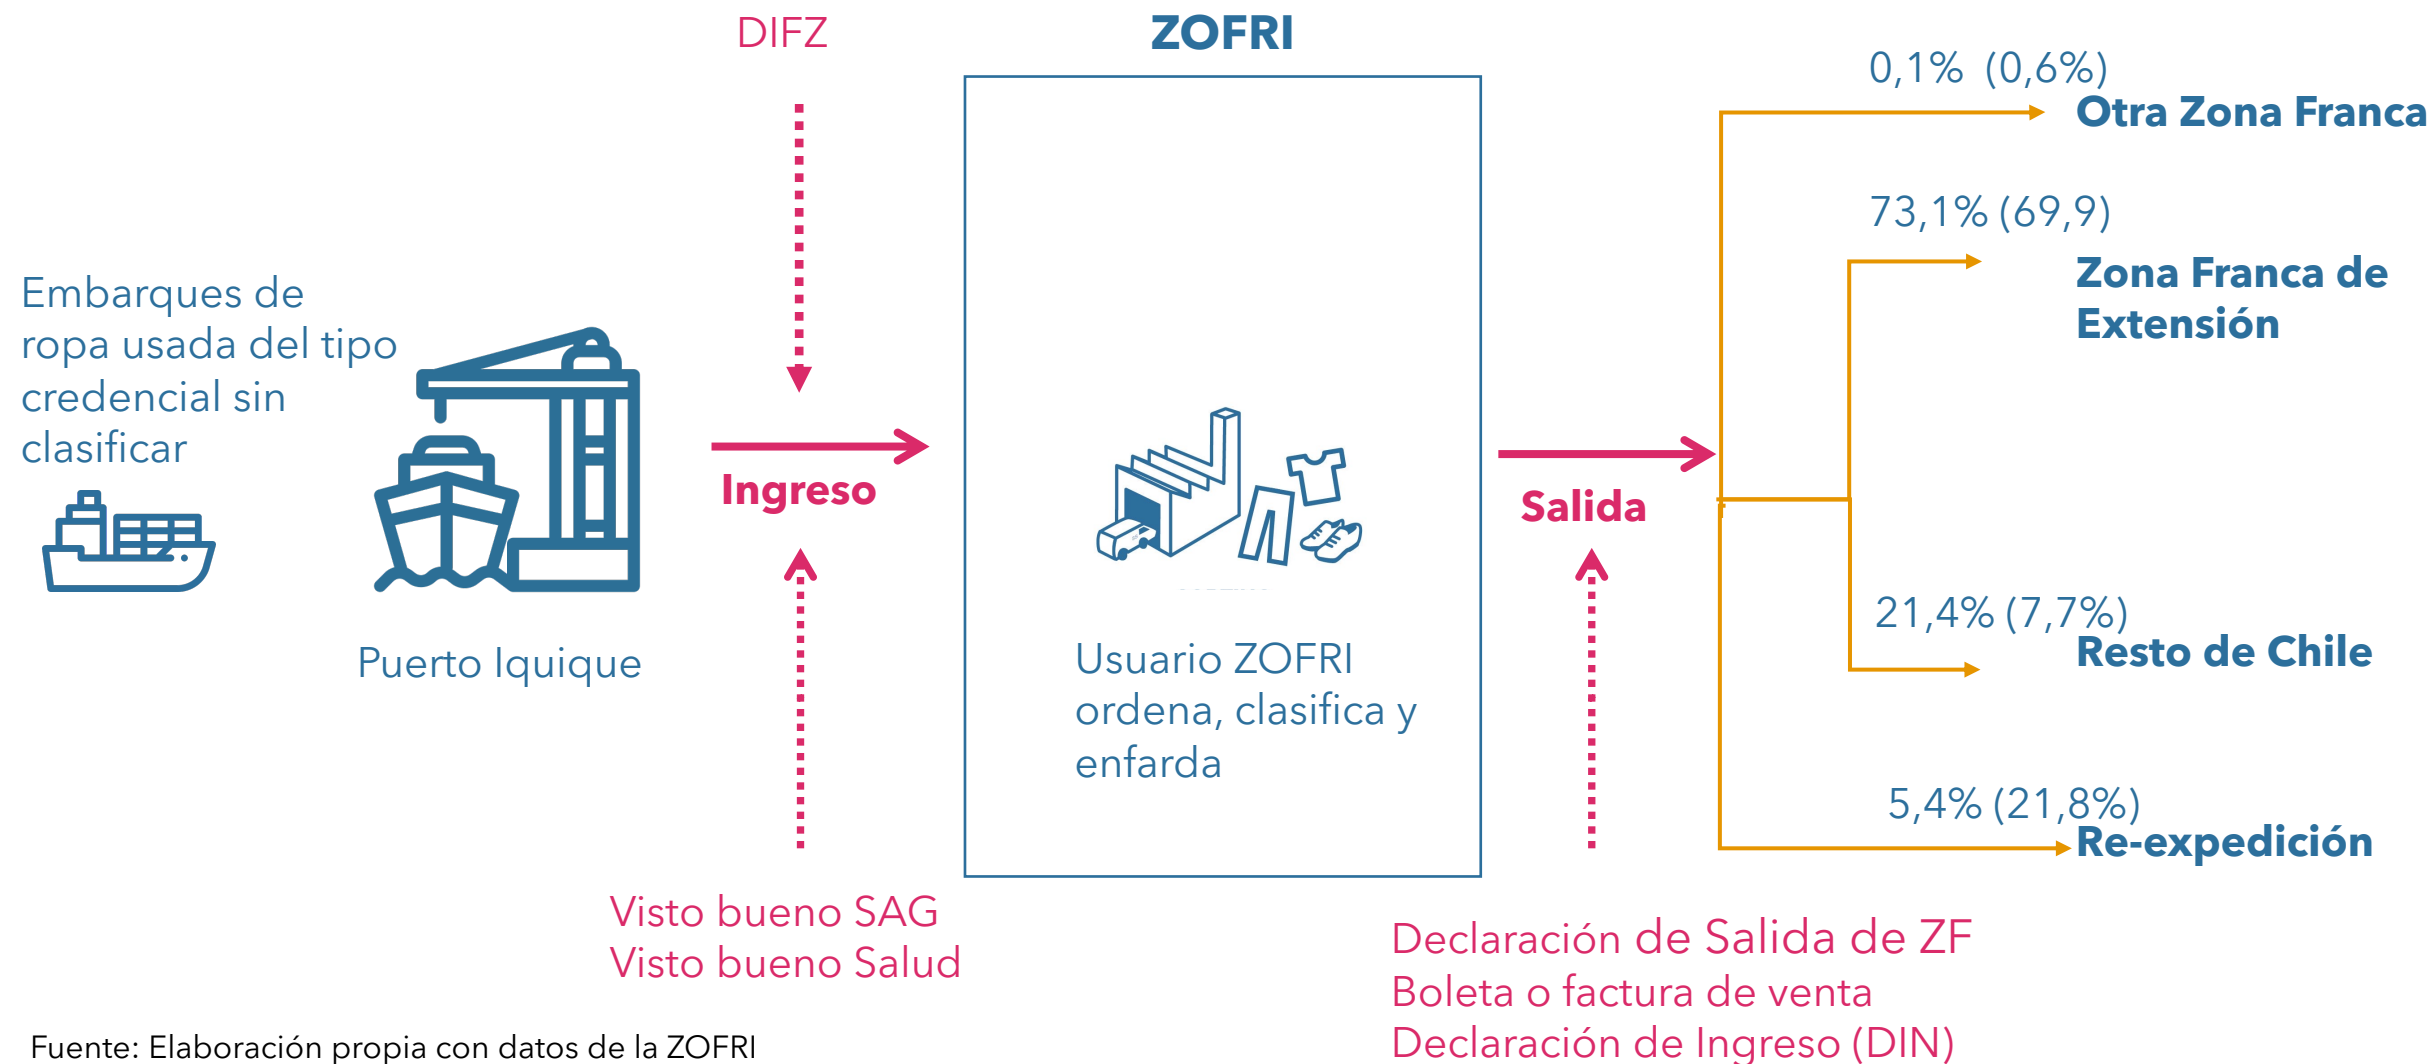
DIFZ

ZOFRI

Embarques de ropa usada del tipo credencial sin clasificar

Puerto Iquique

Ingreso

Visto bueno SAG
Visto bueno Salud

Usuario ZOFRI ordena, clasifica y enfarda

Salida

Declaración de Salida de ZF
Boleta o factura de venta
Declaración de Ingreso (DIN)

0,1% (0,6%)
Otra Zona Franca

73,1% (69,9)
Zona Franca de Extensión

21,4% (7,7%)
Resto de Chile

5,4% (21,8%)
Re-expedición

Fuente: Elaboración propia con datos de la ZOFRI